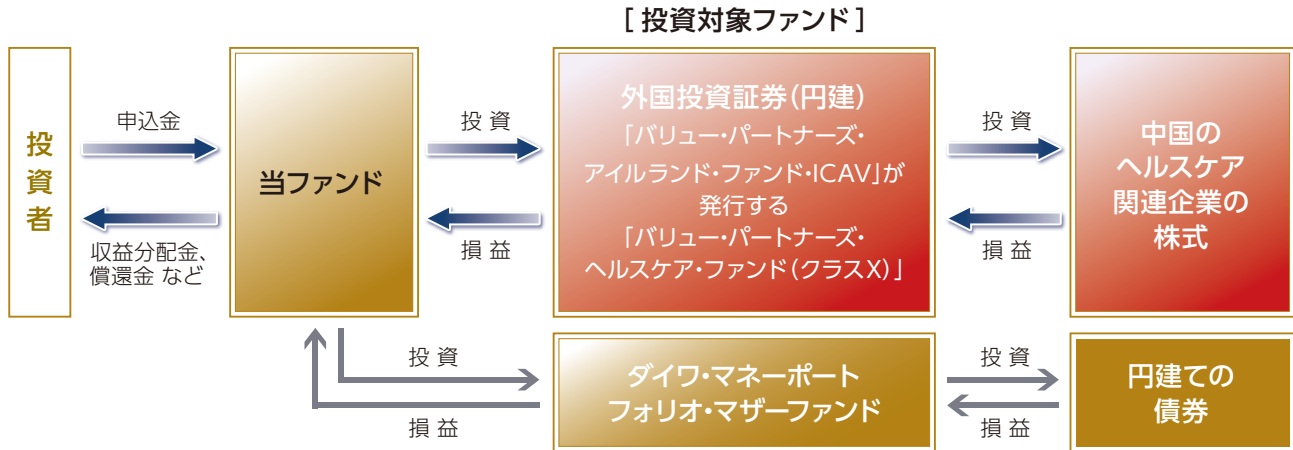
［投資対象ファンド］

投資者

申込金

収益分配金、償還金 など

当ファンド

投資

損益

外国投資証券（円建）
「バリュー・パートナーズ・アイルランド・ファンド・ICAV」が発行する
「バリュー・パートナーズ・ヘルスケア・ファンド（クラスX）」

投資

損益

中国のヘルスケア関連企業の株式

投資

損益

ダイワ・マネーポートフォリオ・マザーファンド

投資

損益

円建ての債券